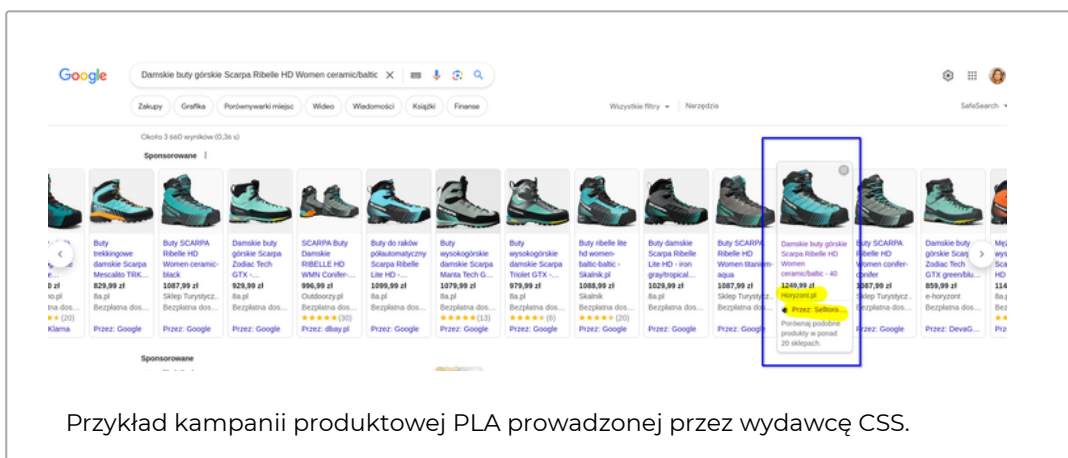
Google

Damskie buty górskie Scarpa Ribelle HD Women ceramic/baltic

Zakupy | Grafika | Porównywarki miejsc | Wideo | Wiadomości | Książki | Finanse

Wszystkie filtry | Narzędzia

SafeSearch

Około 3 660 wyników (0,36 s)

Sponsorowane

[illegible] 0 zł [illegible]o.pl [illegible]a dos... (20) Klarna

Buty trekkingowe damskie Scarpa Mescalito TRK... 829,99 zł 8a.pl Bezpłatna dos... Przez: Google

Buty SCARPA Ribelle HD Women ceramic-black 1087,99 zł Sklep Turystycz... Bezpłatna dos... Przez: Google

Damskie buty górskie Scarpa Zodiac Tech GTX -... 929,99 zł 8a.pl Bezpłatna dos... Przez: Google

SCARPA Buty Damskie RIBELLE HD WMN Conifer-... 996,99 zł Outdoorzy.pl (30) Przez: dbay.pl

Buty do raków półautomatyczny Scarpa Ribelle Lite HD -... 1099,99 zł 8a.pl Bezpłatna dos... Przez: Google

Buty wysokogórskie damskie Scarpa Manta Tech G... 1079,99 zł 8a.pl (13) Przez: Google

Buty wysokogórskie damskie Scarpa Triolet GTX -... 979,99 zł 8a.pl Bezpłatna dos... (6) Przez: Google

Buty ribelle lite hd women-baltic-baltic - Skalnik.pl 1088,99 zł Skalnik Bezpłatna dos... (20) Przez: Google

Buty damskie Scarpa Ribelle Lite HD - iron gray/tropical... 1029,99 zł 8a.pl Bezpłatna dos... Przez: Google

Buty SCARPA Ribelle HD Women titanium-aqua 1087,99 zł Sklep Turystycz... Bezpłatna dos... Przez: Google

Damskie buty górskie Scarpa Ribelle HD Women ceramic/baltic - 40 1249,99 zł Horyzont.pl Przez:Selltoro... Porównaj podobne produkty w ponad 20 sklepach.

Buty SCARPA Ribelle HD Women conifer-conifer 1087,99 zł Sklep Turystycz... Bezpłatna dos... Przez: Google

Damskie buty górskie Scarpa Zodiac Tech GTX green/blu... 859,99 zł e-horyzont Bezpłatna dos... Przez: DevaG...

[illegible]

Sponsorowane

Przykład kampanii produktowej PLA prowadzonej przez wydawcę CSS.